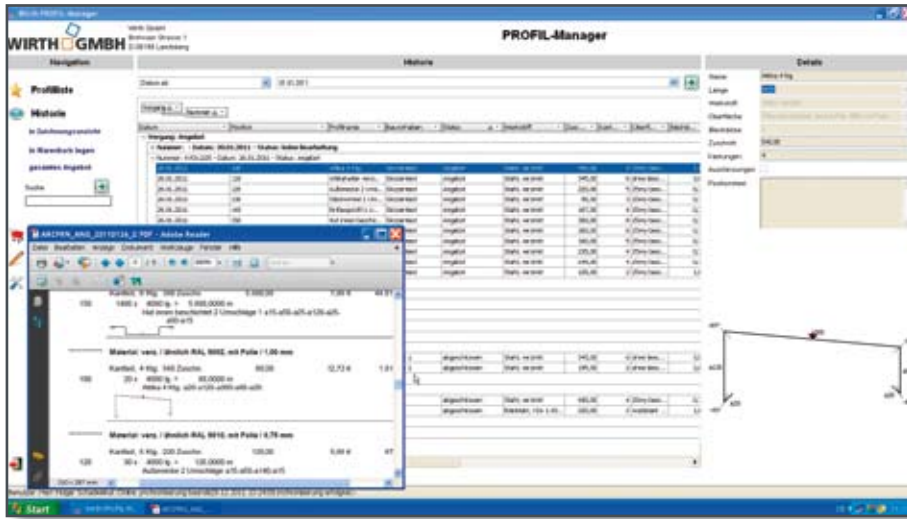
WIRTH PROFIL Manager

WIRTH GMBH

PROFIL-Manager

Navigation

Historie

Details

Profilliste

Historie

in Zeichnungsansicht

in Warenkorb legen

gesamtes Angebot

Suche

Material: verz. / ähnlich RAL 9002, mit Folie / 1,00 mm

Kantteil, 4 Kfg. 340 Zuschn.

Material: verz. / ähnlich RAL 9010, mit Folie / 0,75 mm

Kantteil, 5 Kfg. 200 Zuschn.

Start